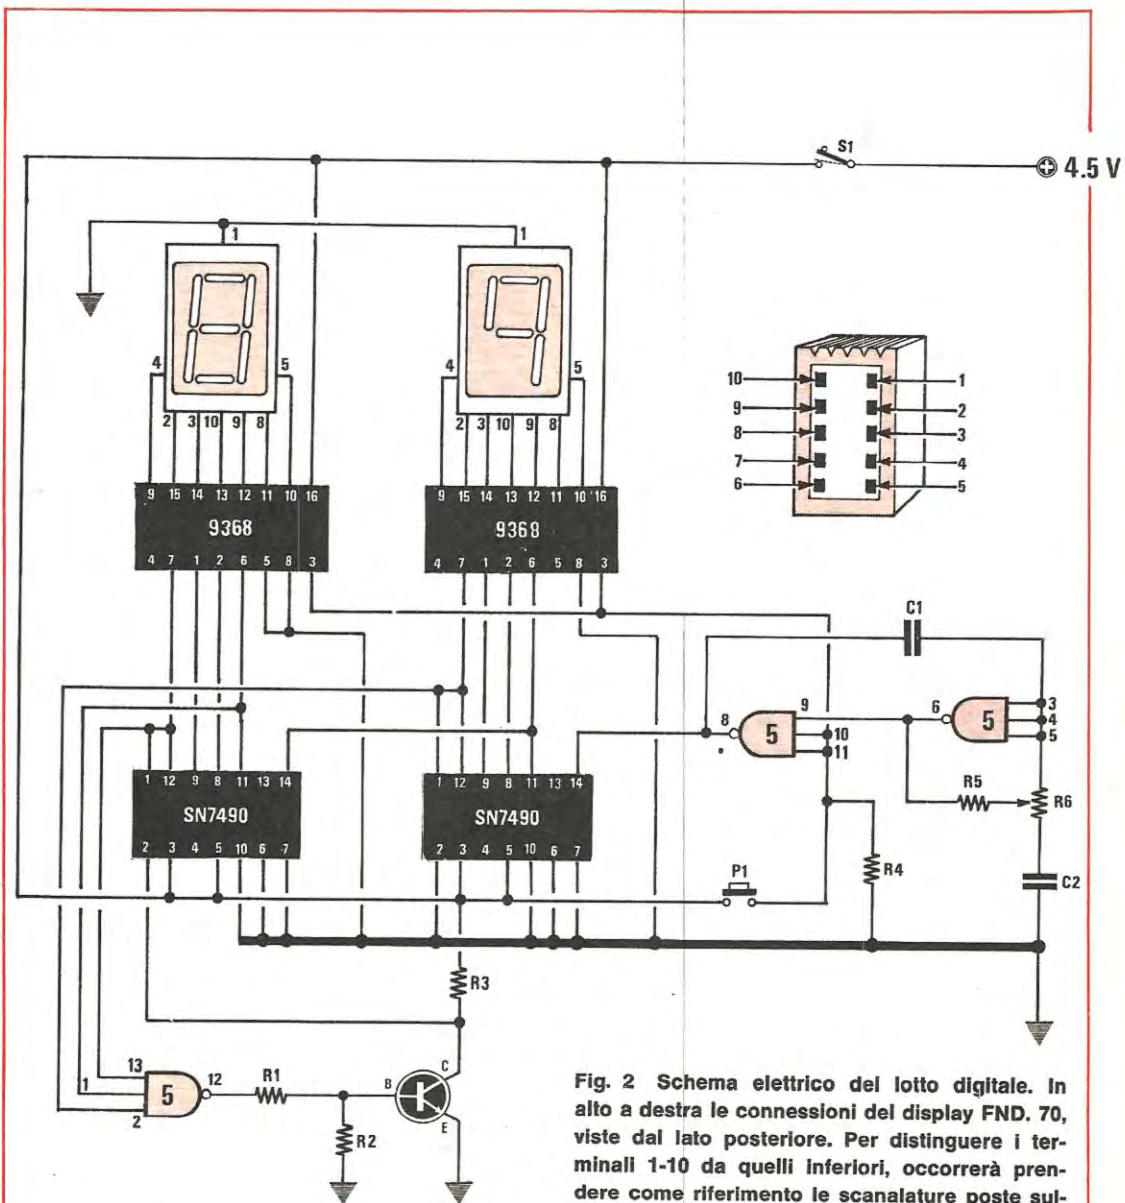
S1
4.5 V
1
1
4
5
2 3 10 9 8
4
5
2 3 10 9 8
10
9
8
7
6
1
2
3
4
5
9 15 14 13 12 11 10 16
9368
4 7 1 2 6 5 8 3
9 15 14 13 12 11 10 16
9368
4 7 1 2 6 5 8 3
C1
9
8
5
10
11
6
5
3
4
5
R5
R6
1 12 9 8 11 13 14
SN7490
2 3 4 5 10 6 7
1 12 9 8 11 13 14
SN7490
2 3 4 5 10 6 7
P1
R4
C2
R3
13
1
2
5
12
R1
R2
B
C
E

Fig. 2 Schema elettrico del lotto digitale. In alto a destra le connessioni del display FND. 70, viste dal lato posteriore. Per distinguere i terminali 1-10 da quelli inferiori, occorrerà prendere come riferimento le scanalature poste sul-